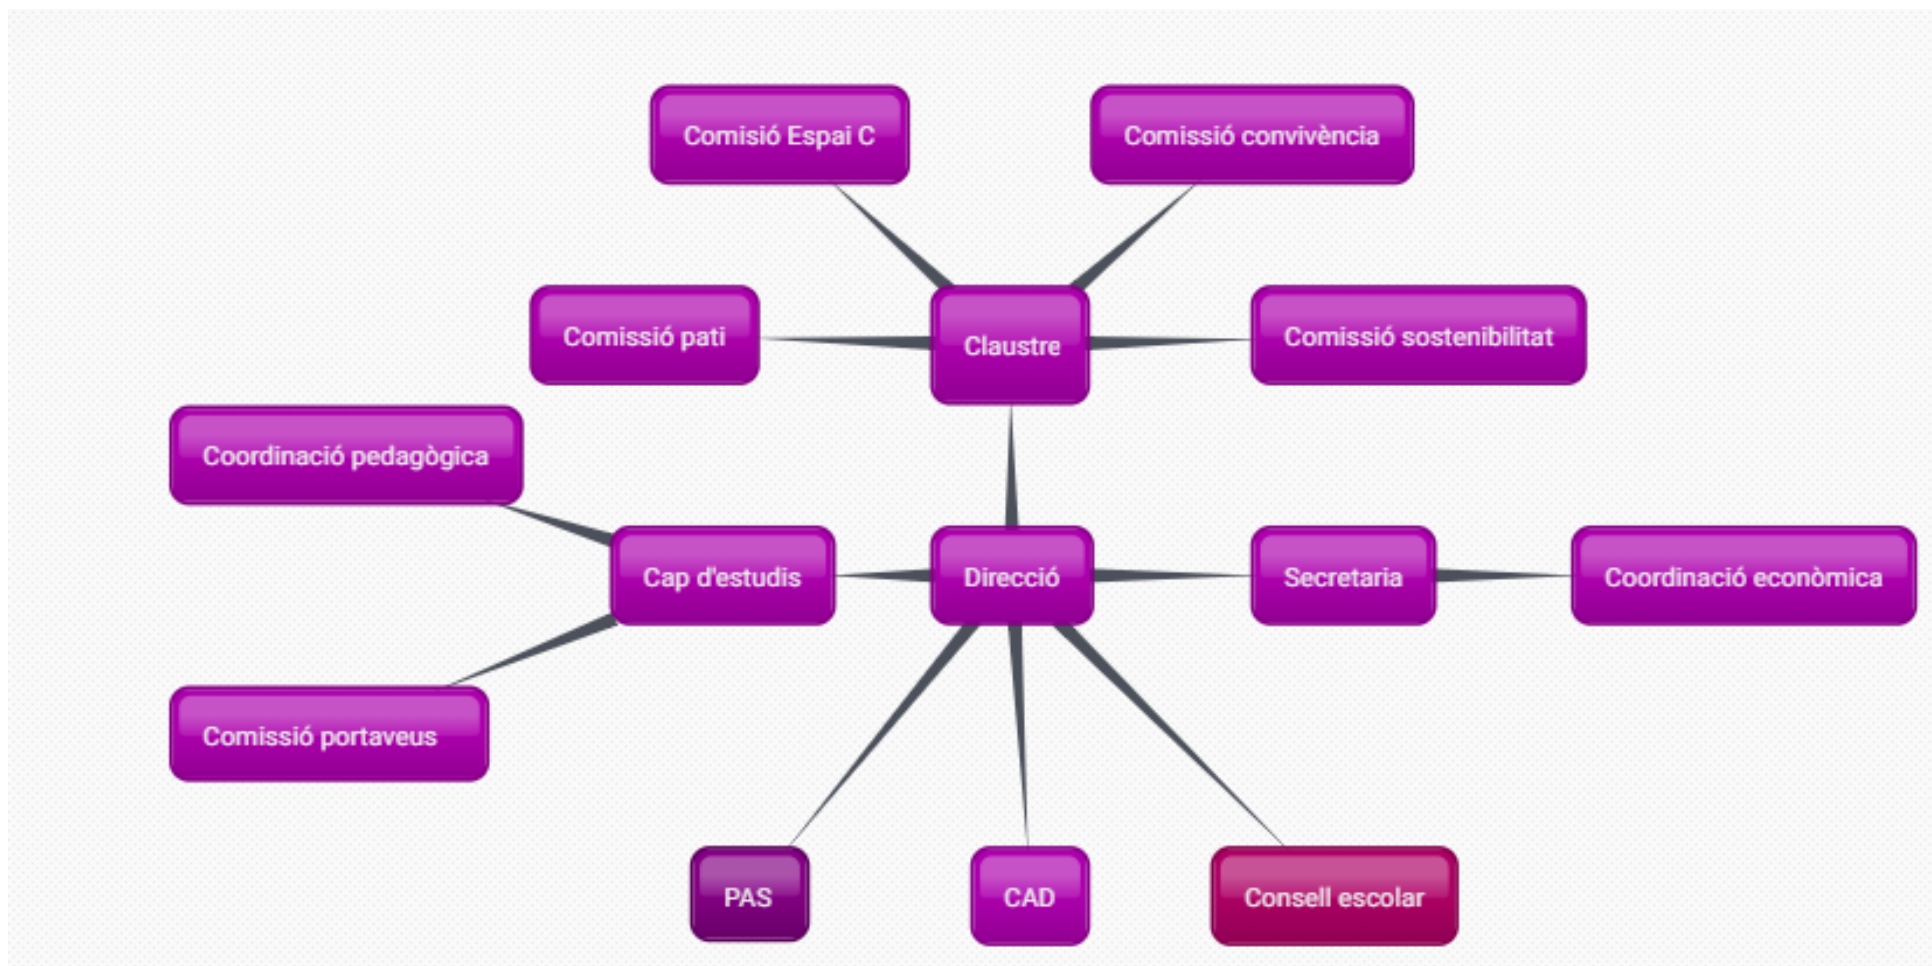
Comisió Espai C

Comissió convivència

Comissió pati

Claustre

Comissió sostenibilitat

Coordinació pedagògica

Cap d'estudis

Direcció

Secretaria

Coordinació econòmica

Comissió portaveus

PAS

CAD

Consell escolar